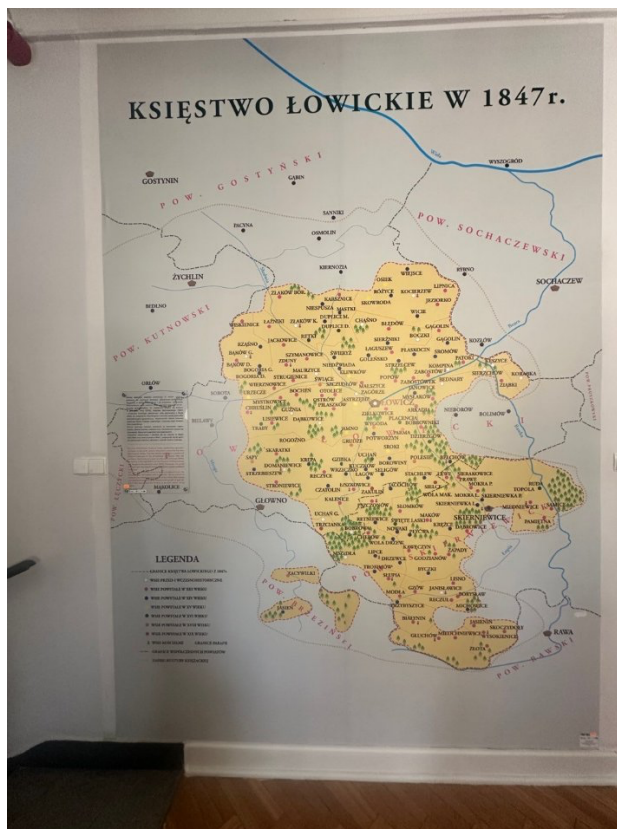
KSIĘSTWO ŁOWICKIE W 1847r.

POW. GOSTYŃSKI

POW. SOCHACZEWSKI

POW. KUTNOWSKI

POW. RAWSKI

GOSTYNIN

GĄBIN

WYSZOGRÓD

SANNIKI

PACYNA

OSMOLIN

SOCHACZEW

ŻYCHLIN

KIERNOZIA

BEDLNO

ORŁÓW

ŁOWICZ

NIEBORÓW

BOLIMÓW

GŁOWNO

SKIERNIEWICE

RAWA

ZŁAKÓW BOR.

ZŁAKÓW K.

ŁAZIN

CHĄŚNO

BIELAWY

DOMANIEWICE

KALENICE

MAKÓW

BEDNARY

KOMPINA

NIEDŹWIADA

ZDUNY

SIERAKOWICE

DĘBOWA GÓRA

LEGENDA

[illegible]